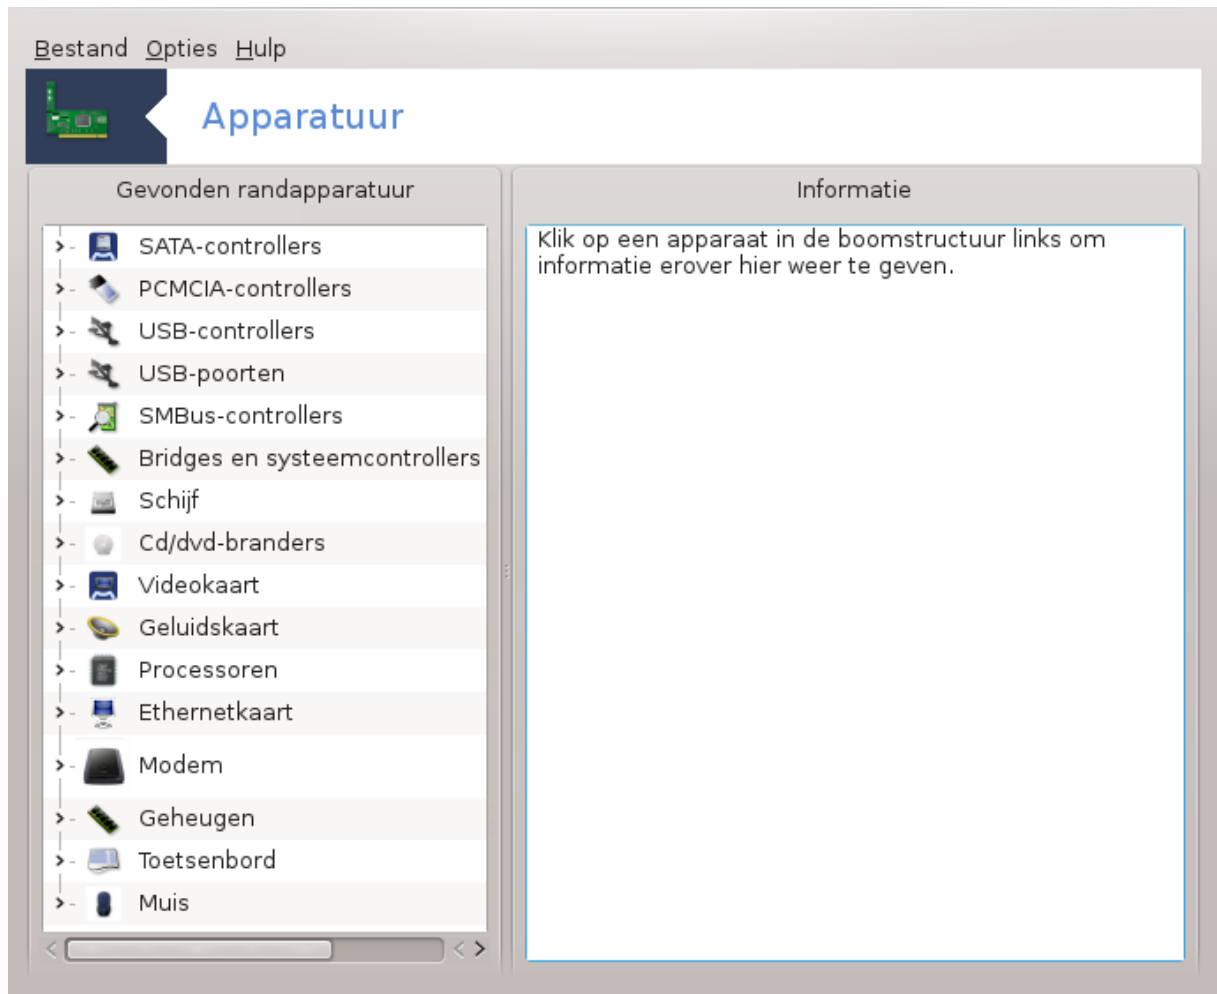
Bestand Opties Hulp

Apparatuur

Gevonden randapparatuur

SATA-controllers
PCMCIA-controllers
USB-controllers
USB-poorten
SMBus-controllers
Bridges en systeemcontrollers
Schijf
Cd/dvd-branders
Videokaart
Geluidskaart
Processoren
Ethernetkaart
Modem
Geheugen
Toetsenbord
Muis

Informatie

Klik op een apparaat in de boomstructuur links om informatie erover hier weer te geven.